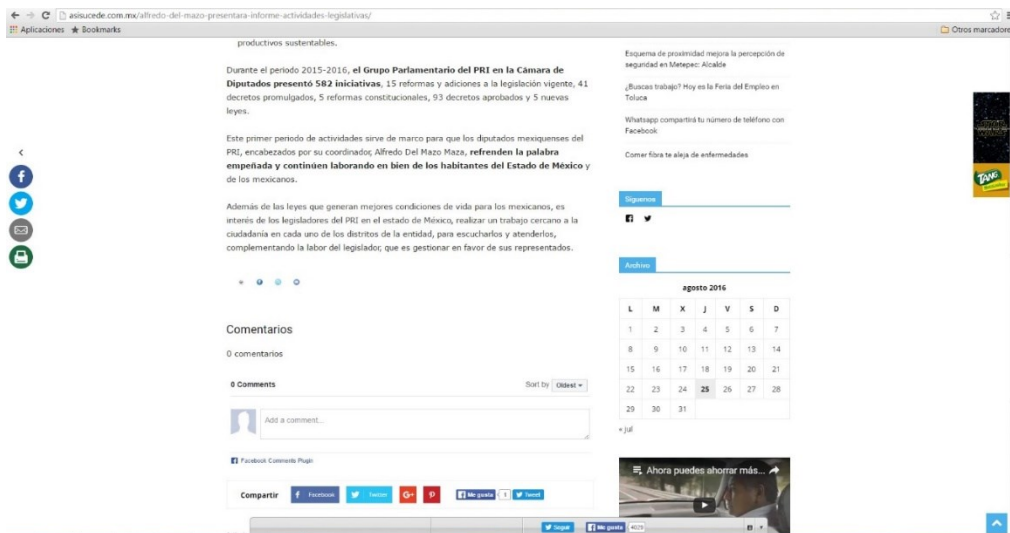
asisucede.com.mx/alfredo-del-mazo-presentara-informe-actividades-legislativas/

Aplicaciones ★ Bookmarks

Otros marcadores

productivos sustentables.

Durante el periodo 2015-2016, **el Grupo Parlamentario del PRI en la Cámara de Diputados presentó 582 iniciativas**, 15 reformas y adiciones a la legislación vigente, 41 decretos promulgados, 5 reformas constitucionales, 93 decretos aprobados y 5 nuevas leyes.

Este primer periodo de actividades sirve de marco para que los diputados mexiquenses del PRI, encabezados por su coordinador, Alfredo Del Mazo Maza, **refrenden la palabra empeñada y continúen laborando en bien de los habitantes del Estado de México** y de los mexicanos.

Además de las leyes que generan mejores condiciones de vida para los mexicanos, es interés de los legisladores del PRI en el estado de México, realizar un trabajo cercano a la ciudadanía en cada uno de los distritos de la entidad, para escucharlos y atenderlos, complementando la labor del legislador, que es gestionar en favor de sus representados.

Comentarios

0 comentarios

0 Comments

Sort by Oldest

Add a comment...

Facebook Comments Plugin

Compartir Facebook Twitter G+ P Me gusta 1 Tweet

Esquema de proximidad mejora la percepción de seguridad en Metepec: Alcalde

¿Buscas trabajo? Hoy es la Feria del Empleo en Toluca

Whatsapp compartirá tu número de teléfono con Facebook

Comer fibra te aleja de enfermedades

Síguenos

Archivo

agosto 2016

| L | M | X | J | V | S | D |
|---|---|---|---|---|---|---|
| 1 | 2 | 3 | 4 | 5 | 6 | 7 |
| 8 | 9 | 10 | 11 | 12 | 13 | 14 |
| 15 | 16 | 17 | 18 | 19 | 20 | 21 |
| 22 | 23 | 24 | 25 | 26 | 27 | 28 |
| 29 | 30 | 31 | | | | |

« jul

Ahora puedes ahorrar más...

TANG

Seguir Me gusta 4029